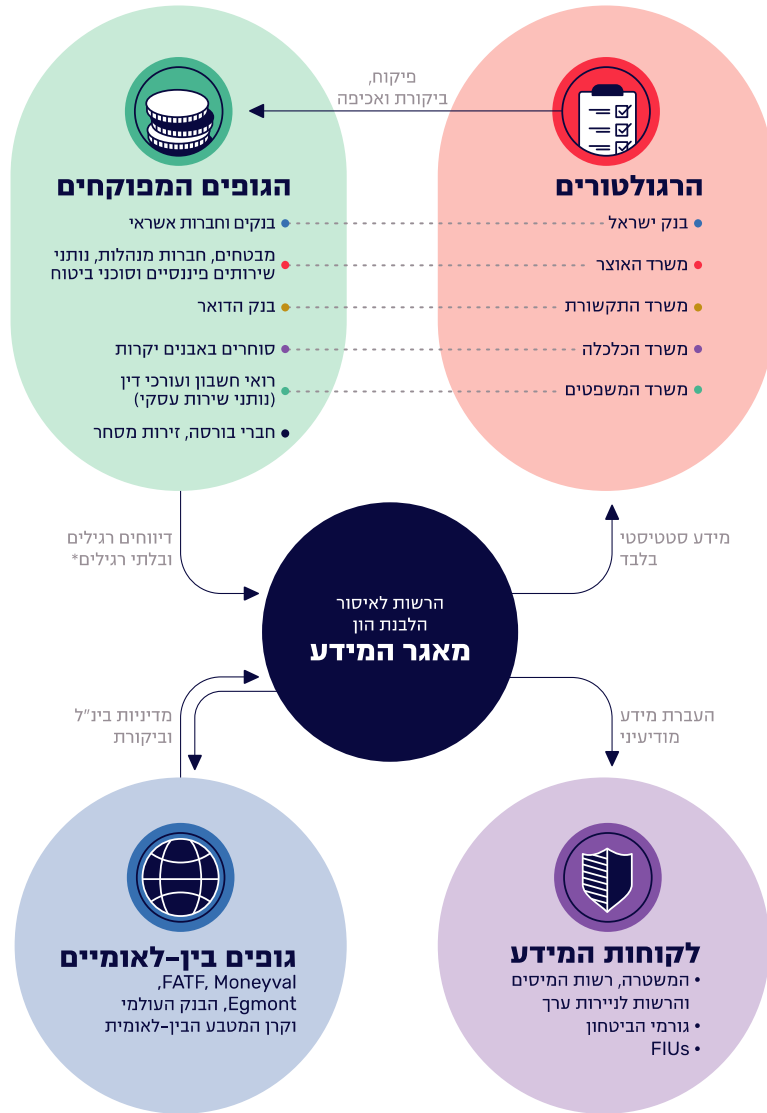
פיקוח,
ביקורת ואכיפה

הרגולטורים

בנק ישראל
משרד האוצר
משרד התקשורת
משרד הכלכלה
משרד המשפטים

הגופים המפוקחים

בנקים וחברות אשראי
מבטחים, חברות מנהלות, נותני שירותים פיננסיים וסוכני ביטוח
בנק הדואר
סוחרים באבנים יקרות
רואי חשבון ועורכי דין (נותני שירות עסקי)
חברי בורסה, זירות מסחר

דיווחים רגילים ובלתי רגילים*

מידע סטטיסטי בלבד

הרשות לאיסור הלבנת הון
מאגר המידע

מדיניות בינ״ל וביקורת

העברת מידע מודיעיני

גופים בין-לאומיים

FATF, Moneyval,
Egmont, הבנק העולמי
וקרן המטבע הבין-לאומית

לקוחות המידע

• המשטרה, רשות המיסים והרשות לניירות ערך
• גורמי הביטחון
• FIUs